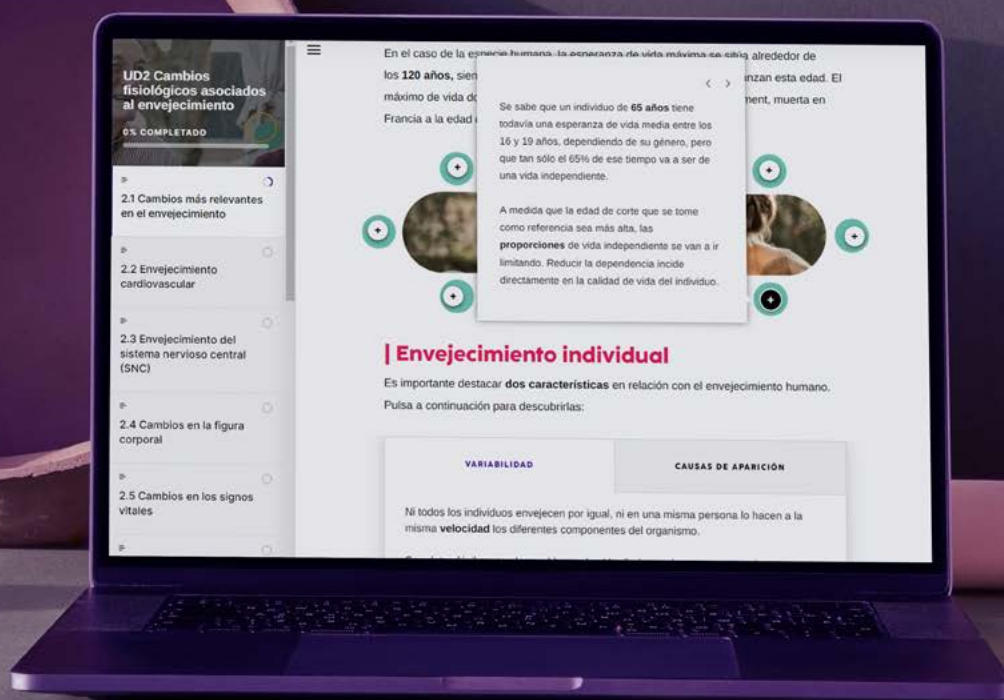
UD2 Cambios fisiológicos asociados al envejecimiento

0% COMPLETADO

2.1 Cambios más relevantes en el envejecimiento

2.2 Envejecimiento cardiovascular

2.3 Envejecimiento del sistema nervioso central (SNC)

2.4 Cambios en la figura corporal

2.5 Cambios en los signos vitales

En el caso de la especie humana, la esperanza de vida máxima se sitúa alrededor de los **120 años**, sien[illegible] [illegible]anzan esta edad. El máximo de vida d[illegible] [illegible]ment, muerta en Francia a la edad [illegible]

Se sabe que un individuo de **65 años** tiene todavía una esperanza de vida media entre los 16 y 19 años, dependiendo de su género, pero que tan sólo el 65% de ese tiempo va a ser de una vida independiente.

A medida que la edad de corte que se tome como referencia sea más alta, las **proporciones** de vida independiente se van a ir limitando. Reducir la dependencia incide directamente en la calidad de vida del individuo.

| Envejecimiento individual

Es importante destacar **dos características** en relación con el envejecimiento humano. Pulsa a continuación para descubrirlas:

VARIABILIDAD

CAUSAS DE APARICIÓN

Ni todos los individuos envejecen por igual, ni en una misma persona lo hacen a la misma **velocidad** los diferentes componentes del organismo.

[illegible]